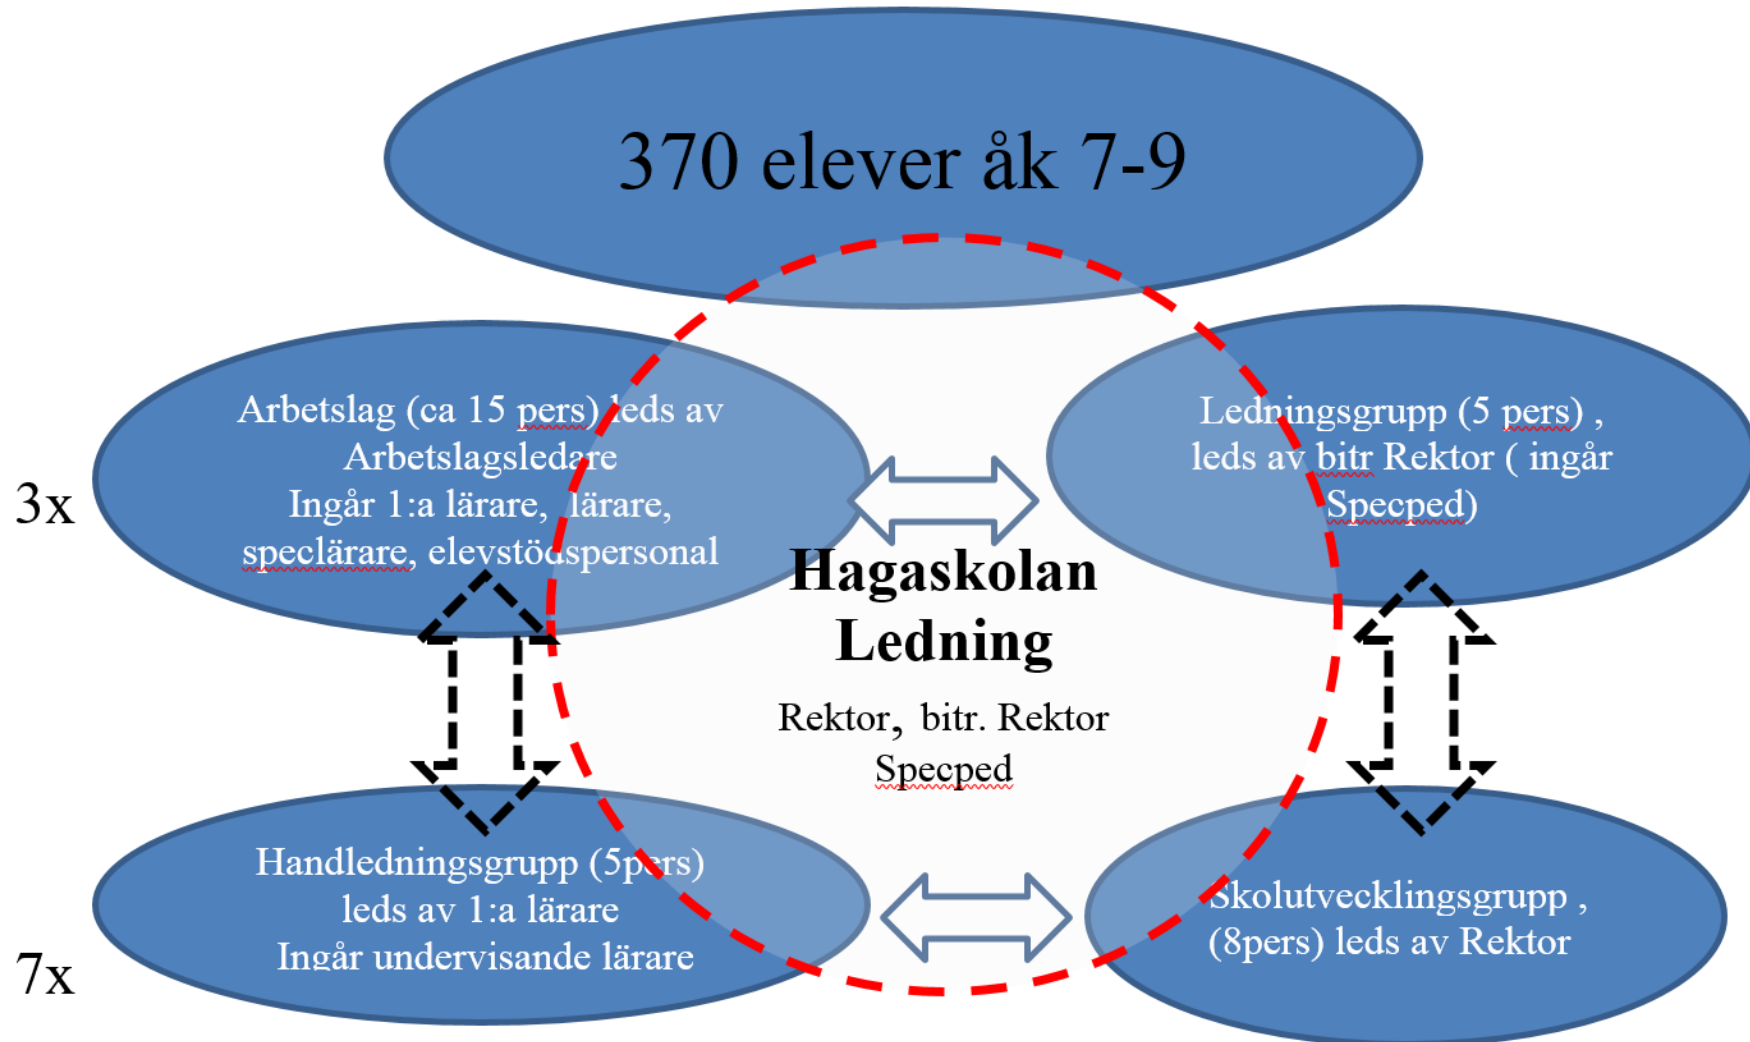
370 elever åk 7-9

3x

Arbetslag (ca 15 pers) leds av Arbetslagsledare
Ingår 1:a lärare, lärare, speclärare, elevstödspersonal

Ledningsgrupp (5 pers) , leds av bitr Rektor ( ingår Specped)

Hagaskolan
Ledning

Rektor, bitr. Rektor
Specped

7x

Handledningsgrupp (5pers)
leds av 1:a lärare
Ingår undervisande lärare

Skolutvecklingsgrupp , (8pers) leds av Rektor